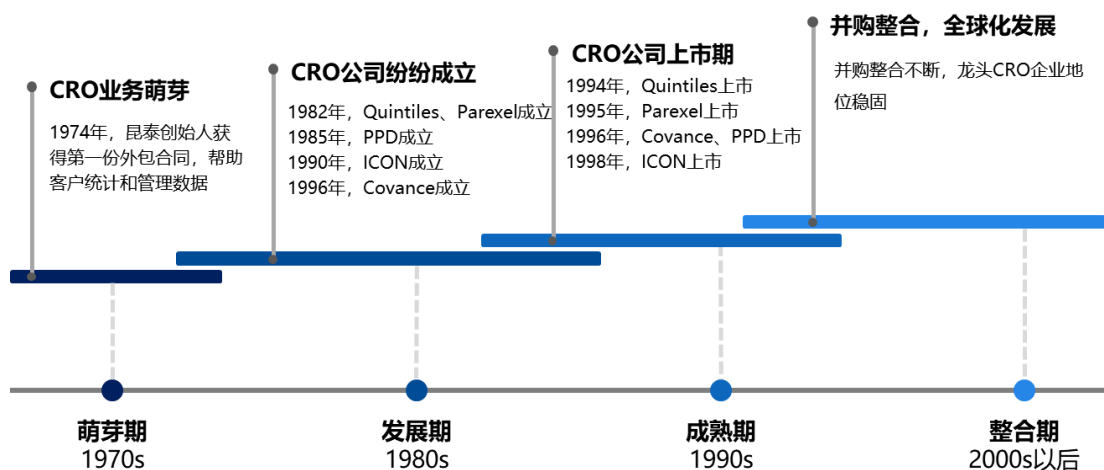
CRO业务萌芽

1974年，昆泰创始人获得第一份外包合同，帮助客户统计和管理数据

CRO公司纷纷成立

1982年，Quintiles、Parexel成立
1985年，PPD成立
1990年，ICON成立
1996年，Covance成立

CRO公司上市期

1994年，Quintiles上市
1995年，Parexel上市
1996年，Covance、PPD上市
1998年，ICON上市

并购整合，全球化发展

并购整合不断，龙头CRO企业地位稳固

萌芽期
1970s

发展期
1980s

成熟期
1990s

整合期
2000s以后